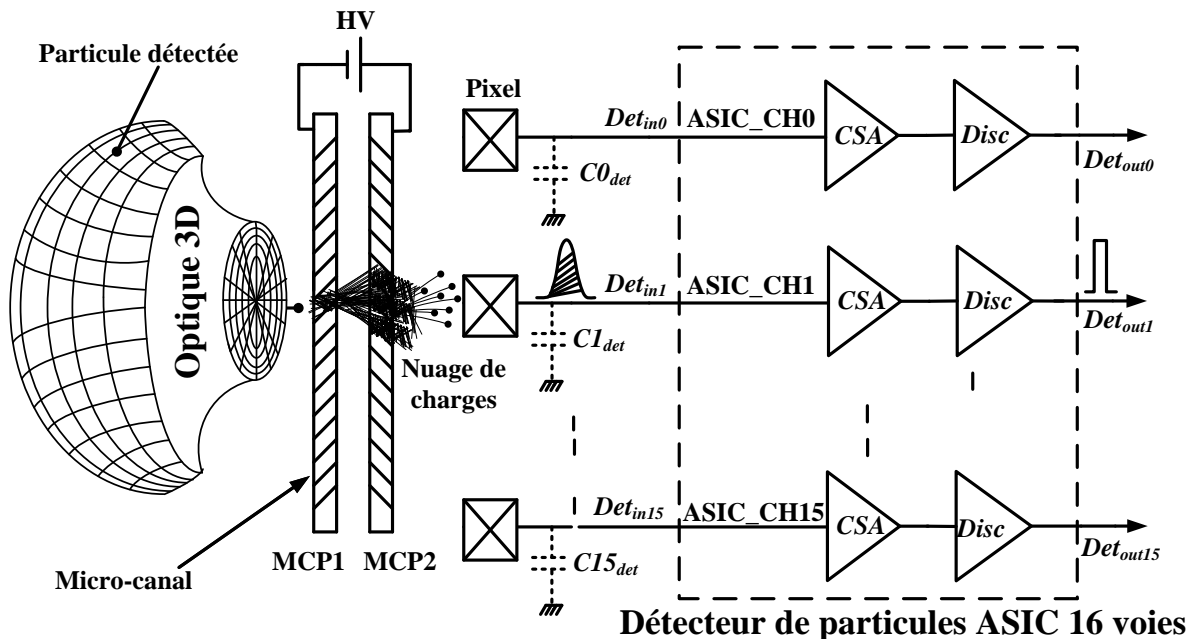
HV

Particule détectée

Pixel

$Det_{in0}$

ASIC_CH0

CSA

Disc

$Det_{out0}$

$C0_{det}$

Optique 3D

$Det_{in1}$

ASIC_CH1

CSA

Disc

$Det_{out1}$

$C1_{det}$

Nuage de charges

$Det_{in15}$

ASIC_CH15

CSA

Disc

$Det_{out15}$

$C15_{det}$

Micro-canal

MCP1 MCP2

Détecteur de particules ASIC 16 voies